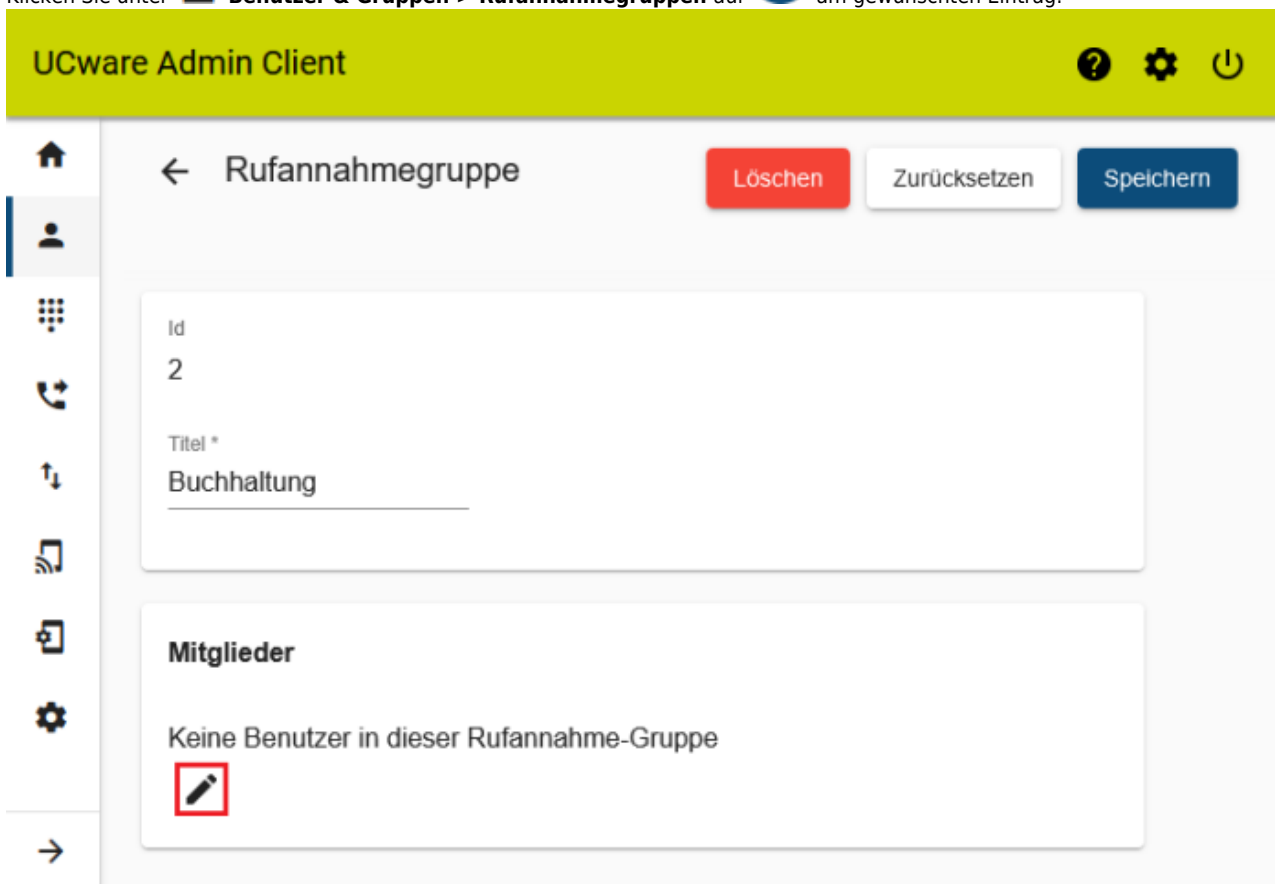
Klicken Sie unter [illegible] Benutzer & Gruppen > Rufannahmegruppen auf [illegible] am gewünschten Eintrag.

UCware Admin Client

Rufannahmegruppe

Löschen

Zurücksetzen

Speichern

Id

2

Titel *

Buchhaltung

Mitglieder

Keine Benutzer in dieser Rufannahme-Gruppe